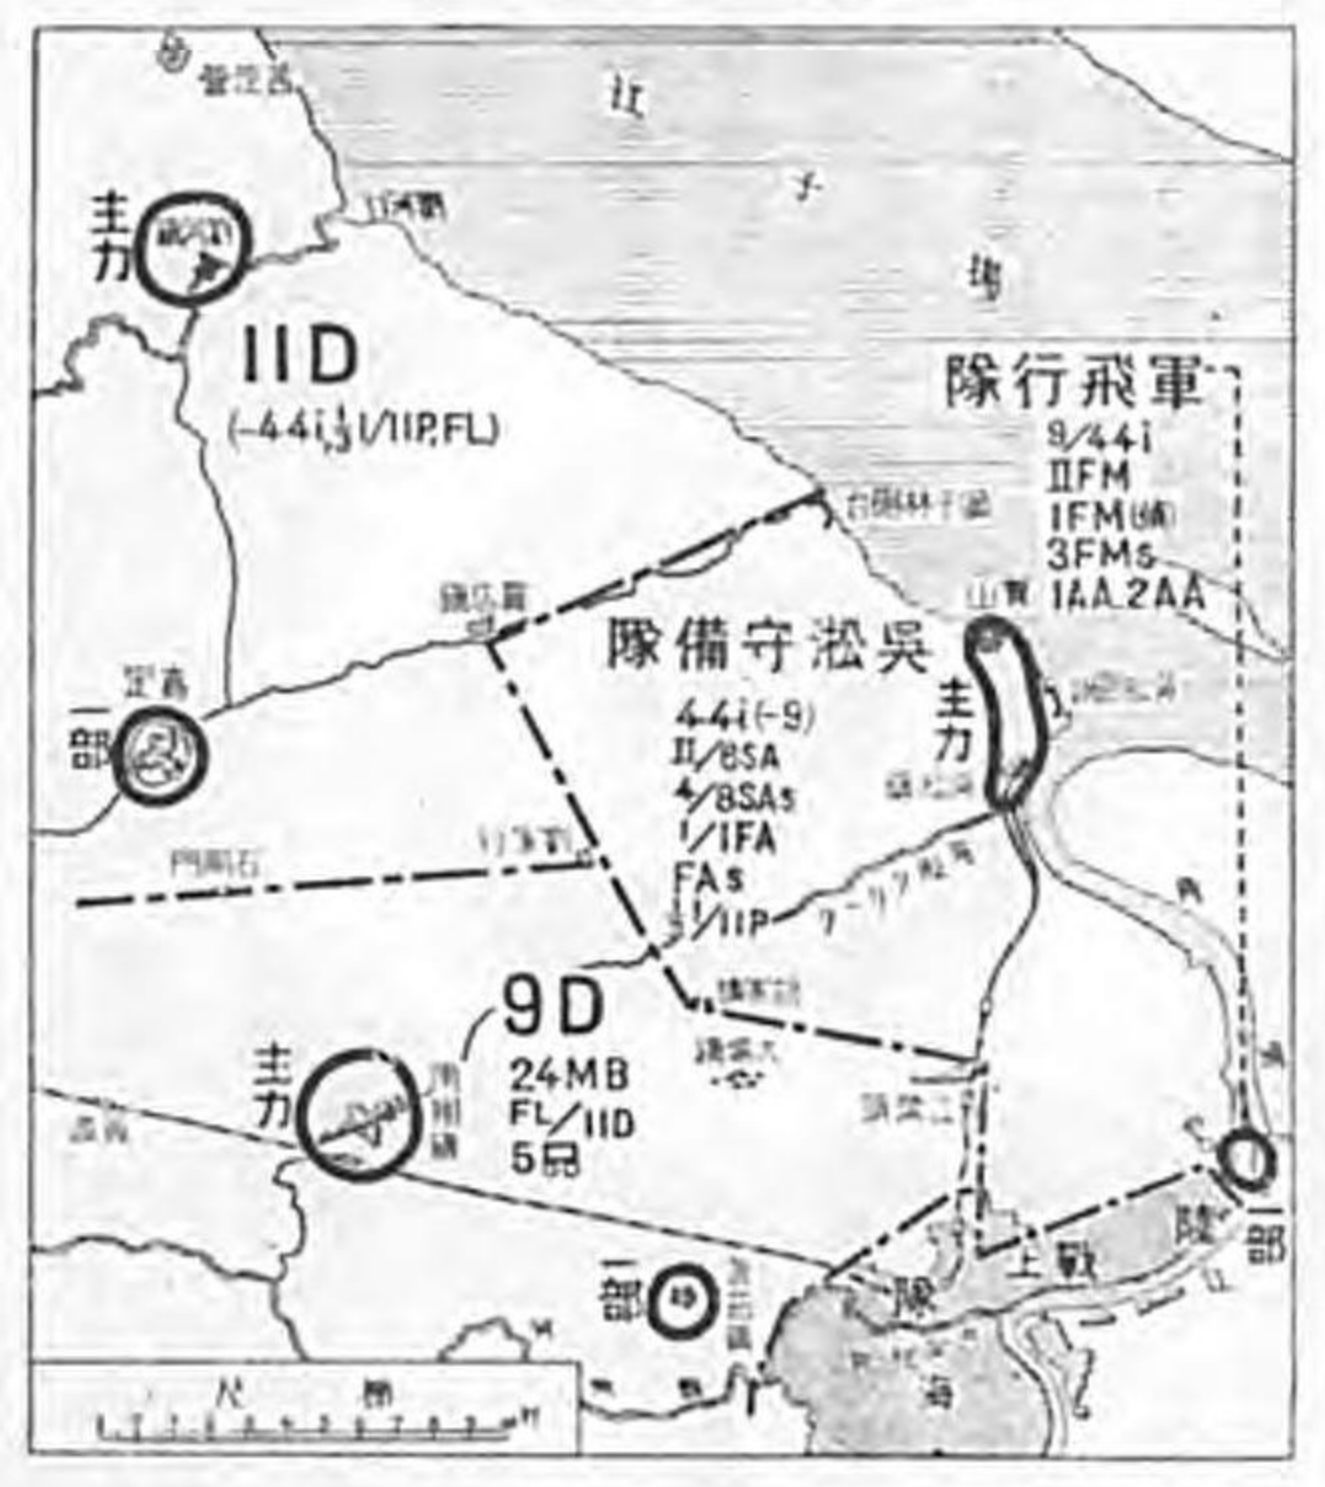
揚
子
江

主力
11D
(-44i $\frac{1}{3}$ I/11P, FL)

隊行飛軍
9/44i
IIFM
1FM(欠)
3FMs
1AA.2AA

隊備守淞呉
44i(-9)
II/8SA
4/8SAs
1/1FA
FAs
1/11P

主力

一部

9D
24MB
FL/11D
5回

主力

一部

一部

隊戦陸上

尺